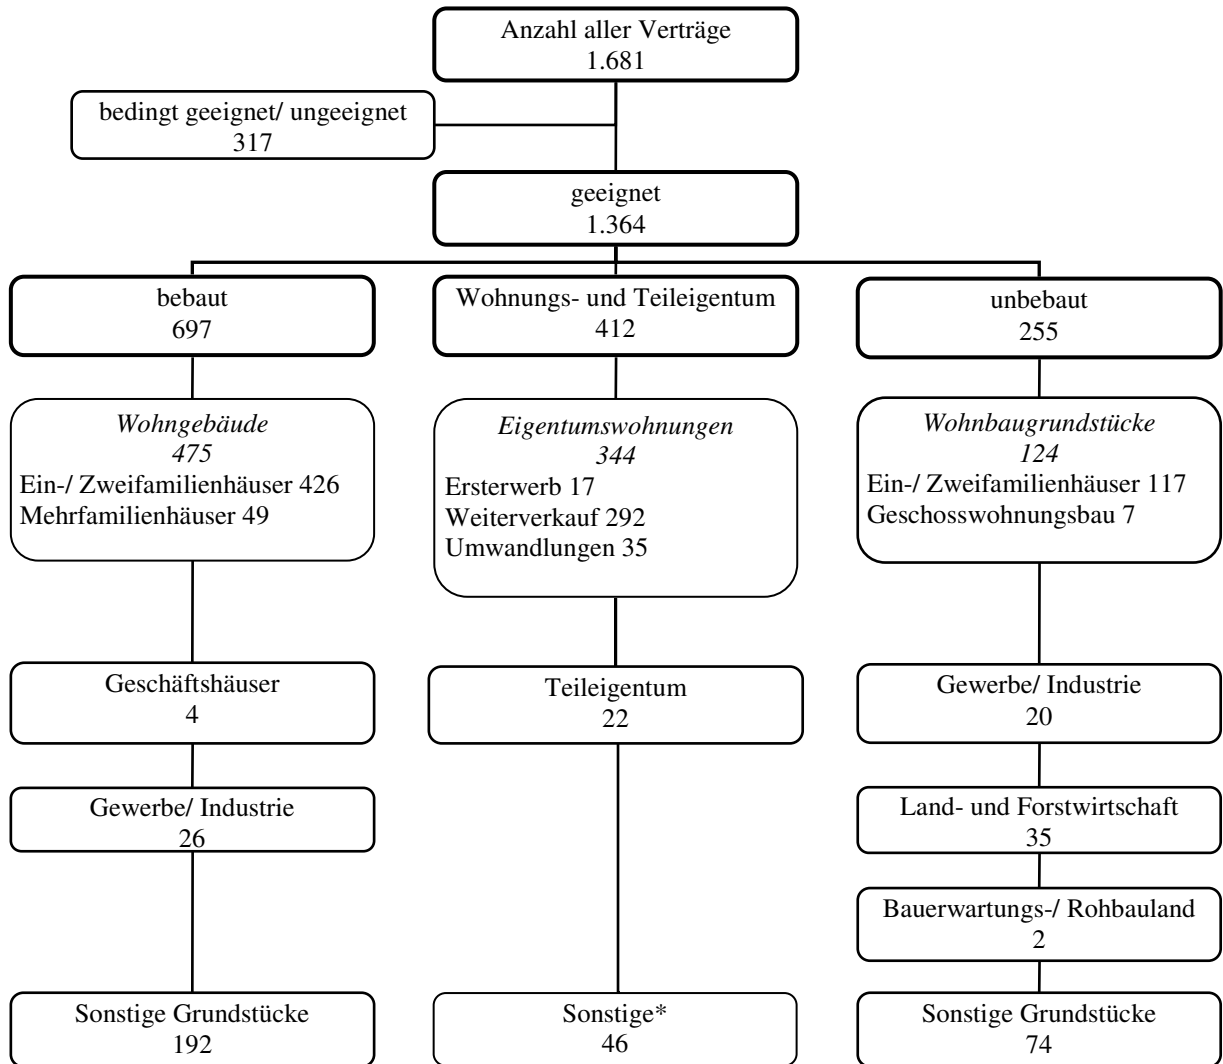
Anzahl aller Verträge
1.681

bedingt geeignet/ ungeeignet
317

geeignet
1.364

bebaut
697

Wohnungs- und Teileigentum
412

unbebaut
255

*Wohngebäude*
*475*
Ein-/ Zweifamilienhäuser 426
Mehrfamilienhäuser 49

*Eigentumswohnungen*
*344*
Ersterwerb 17
Weiterverkauf 292
Umwandlungen 35

*Wohnbaugrundstücke*
*124*
Ein-/ Zweifamilienhäuser 117
Geschosswohnungsbau 7

Geschäftshäuser
4

Teileigentum
22

Gewerbe/ Industrie
20

Gewerbe/ Industrie
26

Land- und Forstwirtschaft
35

Bauerwartungs-/ Rohbauland
2

Sonstige Grundstücke
192

Sonstige*
46

Sonstige Grundstücke
74